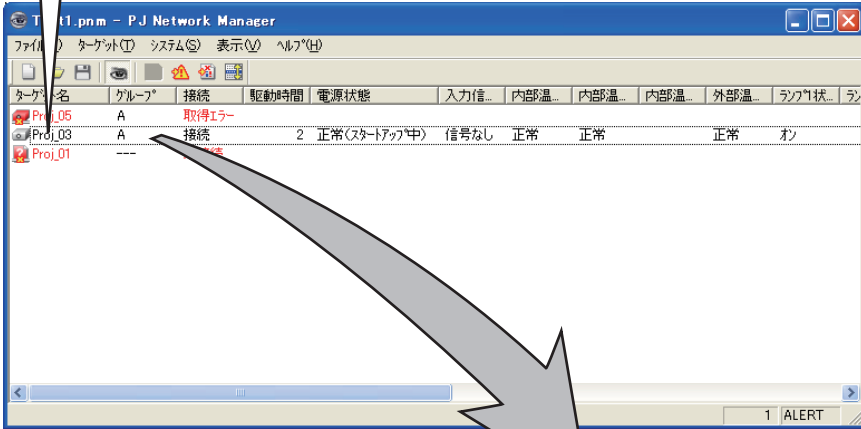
T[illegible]t1.pnm - PJ Network Manager

ﾌｧｲﾙ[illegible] ﾀｰｹﾞｯﾄ(T) ｼｽﾃﾑ(S) 表示(V) ﾍﾙﾌﾟ(H)

| ﾀｰｹﾞｯﾄ名 | ｸﾞﾙｰﾌﾟ | 接続 | 駆動時間 | 電源状態 | 入力信... | 内部温... | 内部温... | 内部温... | 外部温... | ﾗﾝﾌﾟ1状... | ﾗﾝ |
|---|---|---|---|---|---|---|---|---|---|---|---|
| Proj_05 | A | 取得ｴﾗｰ | | | | | | | | | |
| Proj_03 | A | 接続 | 2 | 正常(ｽﾀｰﾄｱｯﾌﾟ中) | 信号なし | 正常 | 正常 | | 正常 | ｵﾝ | |
| Proj_01 | --- | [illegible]続 | | | | | | | | | |

1 ALERT